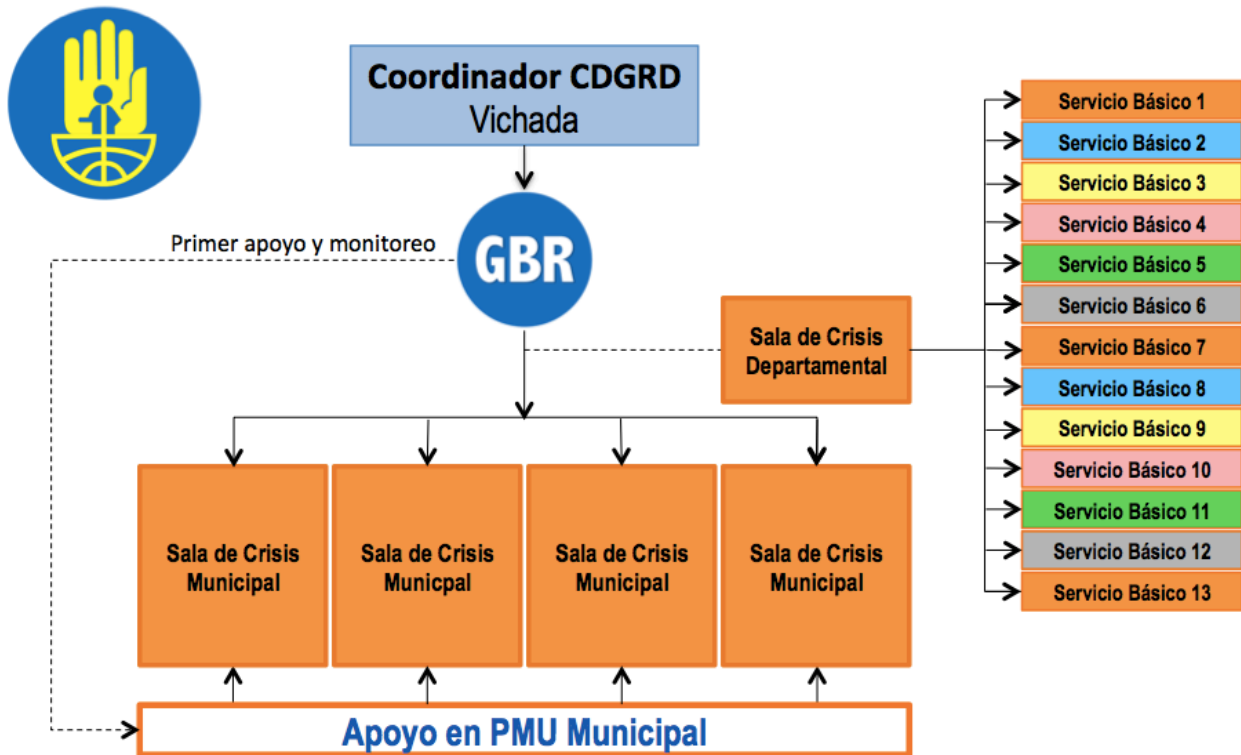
Coordinador CDGRD
Vichada

GBR

Primer apoyo y monitoreo

Sala de Crisis Departamental

Servicio Básico 1
Servicio Básico 2
Servicio Básico 3
Servicio Básico 4
Servicio Básico 5
Servicio Básico 6
Servicio Básico 7
Servicio Básico 8
Servicio Básico 9
Servicio Básico 10
Servicio Básico 11
Servicio Básico 12
Servicio Básico 13

Sala de Crisis Municipal

Sala de Crisis Municpal

Sala de Crisis Municipal

Sala de Crisis Municipal

Apoyo en PMU Municipal